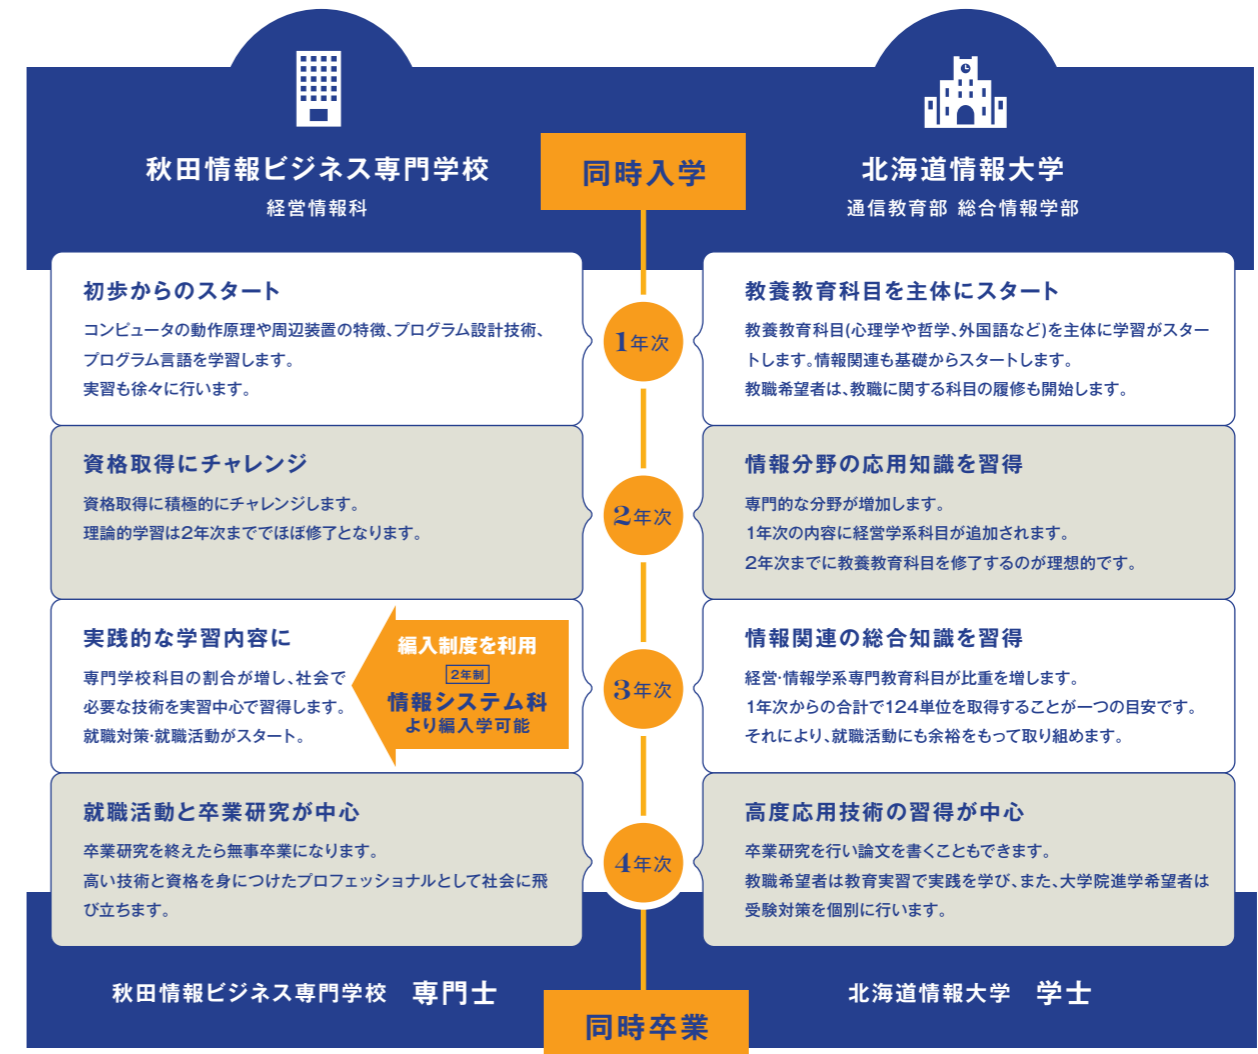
秋田情報ビジネス専門学校
経営情報科

同時入学

北海道情報大学
通信教育部 総合情報学部

初歩からのスタート
コンピュータの動作原理や周辺装置の特徴、プログラム設計技術、プログラム言語を学習します。
実習も徐々に行います。

1年次

教養教育科目を主体にスタート
教養教育科目(心理学や哲学、外国語など)を主体に学習がスタートします。情報関連も基礎からスタートします。
教職希望者は、教職に関する科目の履修も開始します。

資格取得にチャレンジ
資格取得に積極的にチャレンジします。
理論的学習は2年次まででほぼ修了となります。

2年次

情報分野の応用知識を習得
専門的な分野が増加します。
1年次の内容に経営学系科目が追加されます。
2年次までに教養教育科目を修了するのが理想的です。

実践的な学習内容に
専門学校科目の割合が増し、社会で必要な技術を実習中心で習得します。
就職対策·就職活動がスタート。

編入制度を利用
2年制
情報システム科
より編入学可能

3年次

情報関連の総合知識を習得
経営·情報学系専門教育科目が比重を増します。
1年次からの合計で124単位を取得することが一つの目安です。
それにより、就職活動にも余裕をもって取り組めます。

就職活動と卒業研究が中心
卒業研究を終えたら無事卒業になります。
高い技術と資格を身につけたプロフェッショナルとして社会に飛び立ちます。

4年次

高度応用技術の習得が中心
卒業研究を行い論文を書くこともできます。
教職希望者は教育実習で実践を学び、また、大学院進学希望者は受験対策を個別に行います。

秋田情報ビジネス専門学校 専門士

北海道情報大学 学士

同時卒業